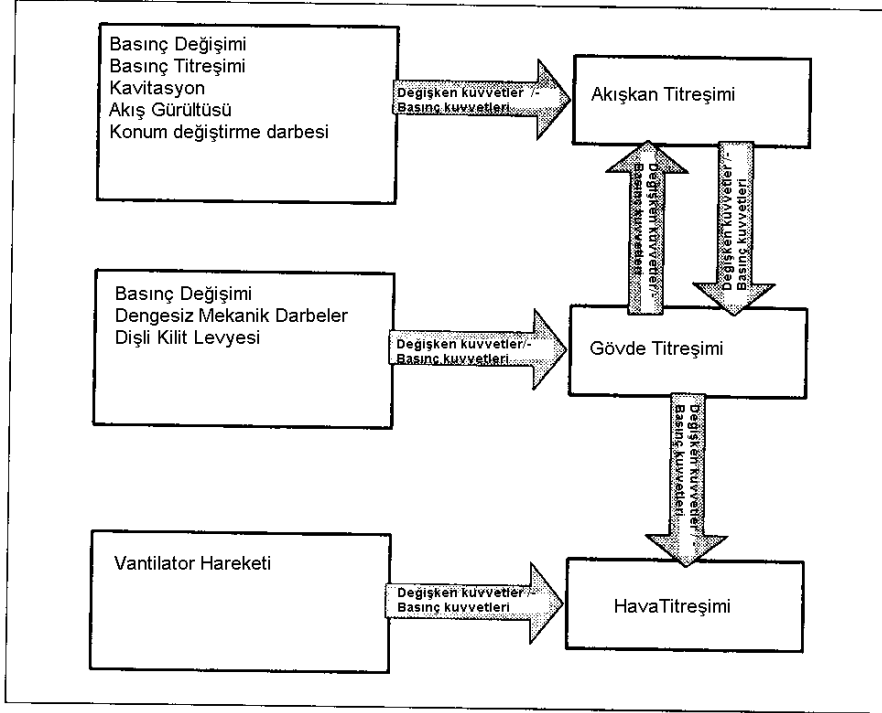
Basınç Değişimi
Basınç Titreşimi
Kavitasyon
Akış Gürültüsü
Konum değiştirme darbesi

Degişken kuvvetler /-
Basınç kuvvetleri

Akışkan Titreşimi

Degişken kuvvetler/-
Basınç kuvvetleri

Degişken kuvvetler /-
Basınç kuvvetleri

Basınç Değişimi
Dengesiz Mekanik Darbeler
Dişli Kilit Levyesi

Degişken kuvvetler/-
Basınç kuvvetleri

Gövde Titreşimi

Degişken kuvvetler /-
Basınç kuvvetleri

Vantilator Hareketi

Degişken kuvvetler /-
Basınç kuvvetleri

HavaTitreşimi